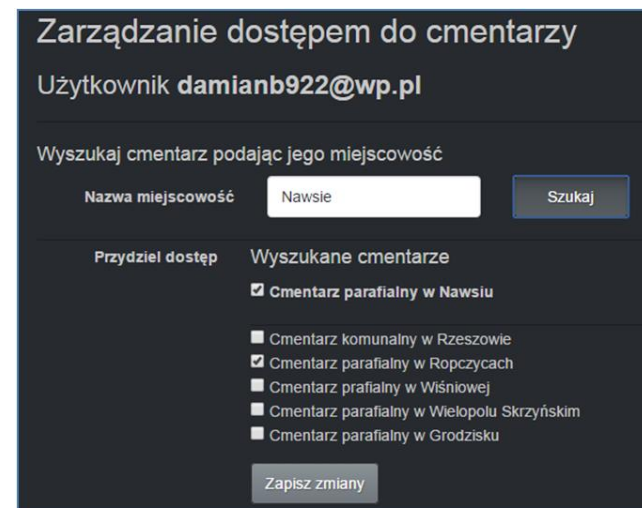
Zarządzanie dostępem do cmentarzy

Użytkownik damianb922@wp.pl

Wyszukaj cmentarz podając jego miejscowość

Nazwa miejscowość

Nawsie

Szukaj

Przydziel dostęp

Wyszukane cmentarze

☑ Cmentarz parafialny w Nawsiu

☐ Cmentarz komunalny w Rzeszowie
☑ Cmentarz parafialny w Ropczycach
☐ Cmentarz prafialny w Wiśniowej
☐ Cmentarz parafialny w Wielopolu Skrzyńskim
☐ Cmentarz parafialny w Grodzisku

Zapisz zmiany